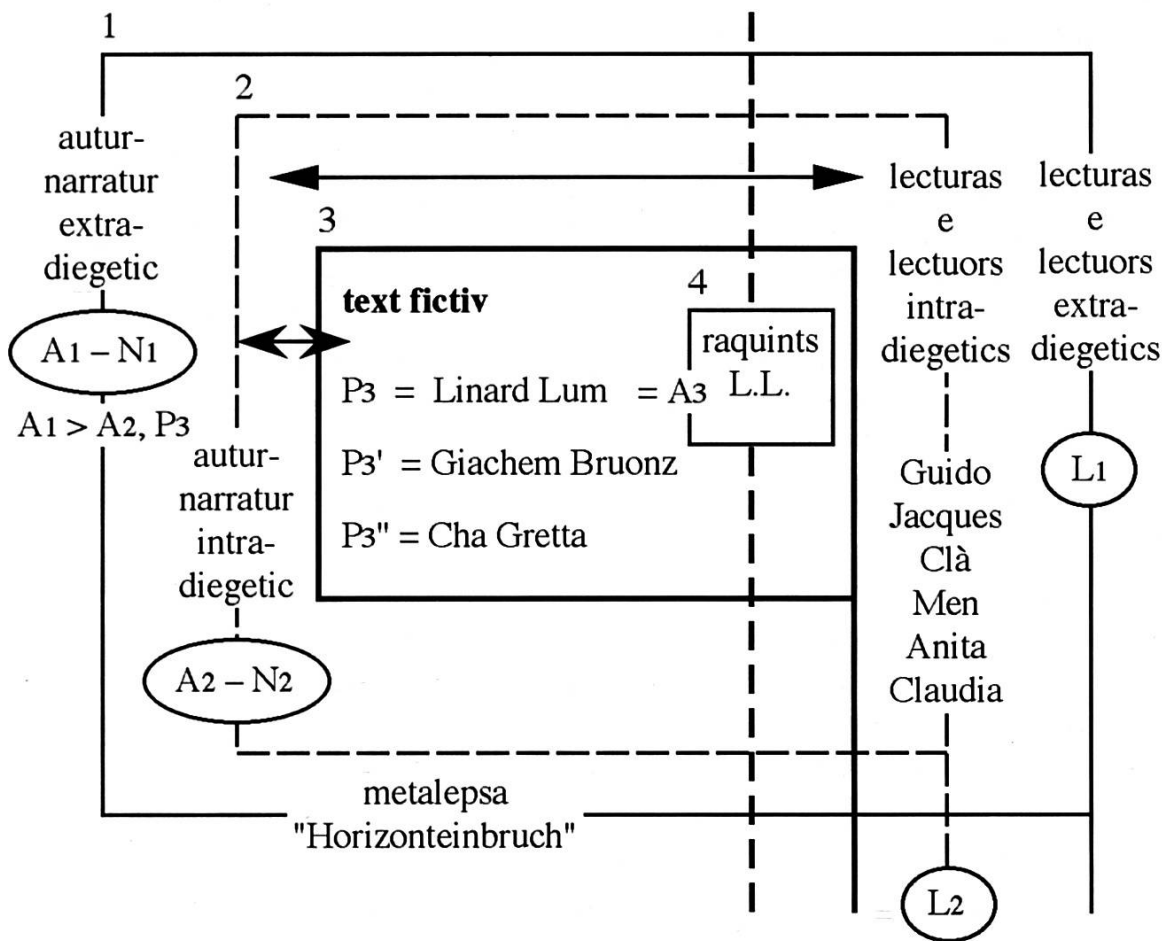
1

2

autur-narratur extra-diegetic

$A_1 - N_1$

$A_1 > A_2, P_3$

lecturas e lectuors intra-diegetics

lecturas e lectuors extra-diegetics

3

text fictiv

4

raquints L.L.

$P_3$ = Linard Lum = $A_3$

$P_3'$ = Giachem Bruonz

$P_3''$ = Cha Gretta

autur-narratur intra-diegetic

$A_2 - N_2$

Guido
Jacques
Clà
Men
Anita
Claudia

$L_1$

metalepsa
"Horizonteinbruch"

$L_2$